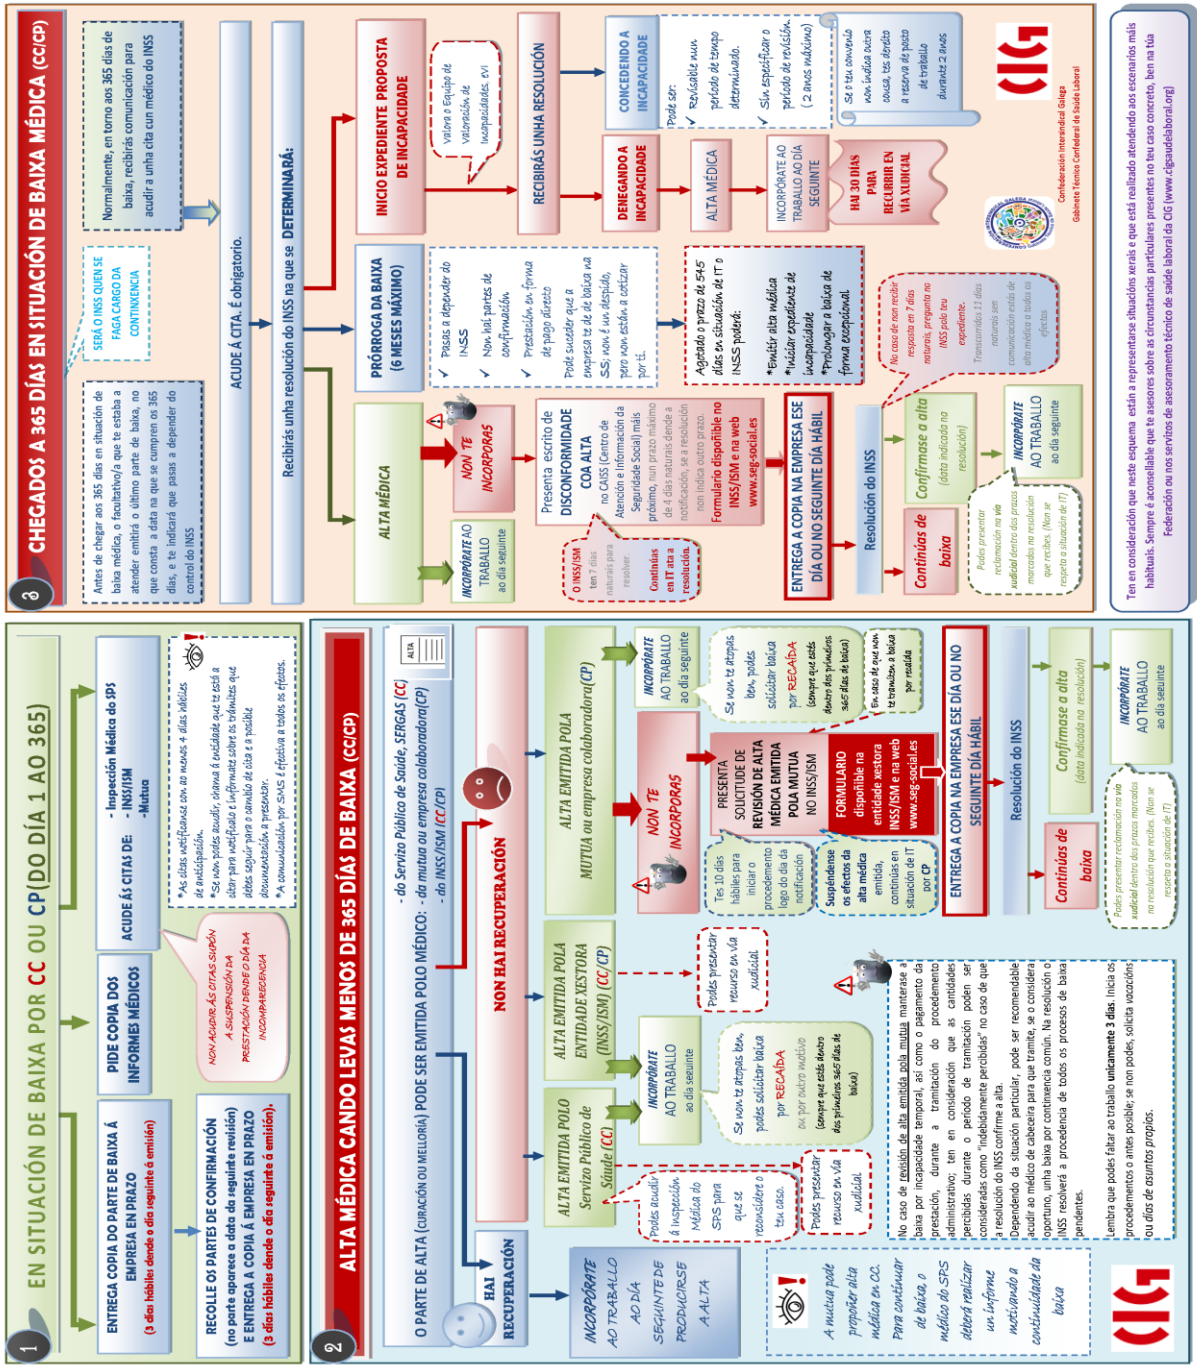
EN SITUACIÓN DE BAIXA POR CC OU CP(DO DÍA 1 AO 365)

1

ENTREGA COPIA DO PARTE DE BAIXA Á EMPRESA EN PRAZO (3 días hábiles dende o día seguinte á emisión)

RECOLLE OS PARTES DE CONFIRMACIÓN (no parte aparece a data da seguinte revisión) E ENTREGA A COPIA Á EMPRESA EN PRAZO (3 días hábiles dende o día seguinte á emisión).

PIDE COPIA DOS INFORMES MÉDICOS

NON ACUDIR ÁS CITAS SUPÓN A SUSPENSIÓN DA PRESTACIÓN DENDE O DÍA DA INCOMPARECENCIA

ACUDE ÁS CITAS DE:

- Inspección Médica do SPS
- INSS/ISM
-Mutua

*As citas notificanse con ao menos 4 días hábiles de antelación.
*Se non podes acudir, chama á entidade que te está a citar para notificalo e infórmate sobre os trámites que debes seguir para o cambio de cita e a posible documentación a presentar.
*A comunicación por SMS é efectiva a todos os efectos.

2

ALTA MÉDICA CANDO LEVAS MENOS DE 365 DÍAS DE BAIXA (CC/CP)

O PARTE DE ALTA (CURACIÓN OU MELLORÍA) PODE SER EMITIDA POLO MÉDICO: - do Servizo Público de Saúde, SERGAS (CC) - da mutua ou empresa colaboradora(CP) - do INSS/ISM (CC/CP)

ALTA

HAI RECUPERACIÓN

INCORPÓRATE AO TRABALLO AO DÍA SEGUINTE DE PRODUCIRSE A ALTA

NON HAI RECUPERACIÓN

ALTA EMITIDA POLO Servizo Público de Saúde (CC)

Podes acudir á Inspección Médica do SPS para que se reconsidere o teu caso.

Podes presentar recurso en vía xudicial

INCORPÓRATE AO TRABALLO ao día seguinte

Se non te atopas ben, podes solicitar baixa por RECAÍDA ou por outro motivo (sempre que estés dentro dos primeiros 365 días de baixa)

ALTA EMITIDA POLA ENTIDADE XESTORA (INSS/ISM) (CC/CP)

Podes presentar recurso en vía xudicial

ALTA EMITIDA POLA MUTUA ou empresa colaboradora(CP)

INCORPÓRATE AO TRABALLO ao día seguinte

Se non te atopas ben, podes solicitar baixa por RECAÍDA (sempre que estés dentro dos primeiros 365 días de baixa)

En caso de que non te tramiten a baixa por recaída

NON TE INCORPORAS

Tes 10 días hábiles para iniciar o procedemento logo do día da notificación.

Suspéndense os efectos da alta médica emitida, continúas en situación de IT por CP

PRESENTA SOLICITUDE DE REVISIÓN DE ALTA MÉDICA EMITIDA POLA MUTUA NO INSS/ISM

FORMULARIO disponible na entidade xestora INSS/ISM e na web www.seg-social.es

ENTREGA A COPIA NA EMPRESA ESE DÍA OU NO SEGUINTE DÍA HÁBIL

Resolución do INSS

Continúas de baixa

Confírmase a alta (data indicada na resolución)

INCORPÓRATE AO TRABALLO ao día seguinte

Podes presentar reclamación na vía xudicial dentro dos prazos marcados na resolución que recibes. (Non se respecta a situación de IT)

No caso de revisión de alta emitida pola mutua mantense a baixa por incapacidade temporal, así como o pagamento da prestación, durante a tramitación do procedemento administrativo; ten en consideración que as cantidades percibidas durante o período de tramitación poden ser consideradas como "indebidamente percibidas" no caso de que a resolución do INSS confirme a alta.
Dependendo da situación particular, pode ser recomendable acudir ao médico de cabeceira para que tramite, se o considera oportuno, unha baixa por continxencia común. Na resolución o INSS resolverá a procedencia de todos os procesos de baixa pendentes.

Lembra que podes faltar ao traballo unicamente 3 días. Inicia os procedementos o antes posible; se non podes, solicita vacacións ou días de asuntos propios.

A mutua pode propoñer alta médica en CC. Para continuar de baixa, o médico do SPS deberá realizar un informe motivando a continuidade da baixa

3

CHEGADOS A 365 DÍAS EN SITUACIÓN DE BAIXA MÉDICA (CC/CP)

Antes de chegar aos 365 días en situación de baixa médica, o facultativo/a que te estaba a atender emitirá o último parte de baixa, no que consta a data na que se cumpren os 365 días, e te indicará que pasas a depender do control do INSS

SERÁ O INSS QUEN SE FAGA CARGO DA CONTINXENCIA

Normalmente, en torno aos 365 días de baixa, recibirás comunicación para acudir a unha cita cun médico do INSS

ACUDE Á CITA. É obrigatorio.

Recibirás unha resolución do INSS na que se DETERMINARÁ:

ALTA MÉDICA

INCORPÓRATE AO TRABALLO ao día seguinte

NON TE INCORPORAS

Presenta escrito de DISCONFORMIDADE COA ALTA no CAISS (Centro de Atención e Información da Seguridade Social) máis próximo, nun prazo máximo de 4 días naturais dende a notificación, se a resolución non indica outro prazo. Formulario disponible no INSS/ISM e na web www.seg-social.es

O INSS/ISM ten 7 días naturais para resolver.

Continúas en IT ata a resolución.

ENTREGA A COPIA NA EMPRESA ESE DÍA OU NO SEGUINTE DÍA HÁBIL

Resolución do INSS

Continúas de baixa

Confírmase a alta (data indicada na resolución)

INCORPÓRATE AO TRABALLO ao día seguinte

Podes presentar reclamación na vía xudicial dentro dos prazos marcados na resolución que recibes. (Non se respecta a situación de IT)

No caso de non recibir resposta en 7 días naturais, pregunta no INSS polo teu expediente. Transcorridos 11 días naturais sen comunicación estás de alta médica a todos os efectos

PRÓRROGA DA BAIXA (6 MESES MÁXIMO)

✓ Pasas a depender do INSS
✓ Non hai partes de confirmación
✓ Prestación en forma de pago directo
Pode suceder que a empresa te de de baixa na SS, non é un despido, pero non están a cotizar por ti.

Esgotado o prazo de 545 días en situación de IT o INSS poderá:
*Emitir alta médica
*Iniciar expediente de incapacidade
*Prolongar a baixa de forma excepcional

INICIO EXPEDIENTE PROPOSTA DE INCAPACIDADE

Valora o Equipo de Valoración de Incapacidades EVI

RECIBIRÁS UNHA RESOLUCIÓN

DENEGANDO A INCAPACIDADE

ALTA MÉDICA

INCORPÓRATE AO TRABALLO AO DÍA SEGUINTE

HAI 30 DÍAS PARA RECURRIR EN VÍA XUDICIAL

CONCEDENDO A INCAPACIDADE

Pode ser:
✓ Revisable nun período de tempo determinado.
✓ Sin especificar o período de revisión. (2 anos máximo)

Se o teu convenio non indica outra cousa, tes dereito a reserva de posto de traballo durante 2 anos

CIG

Confederación Intersindical Galega
Gabinete Técnico Confederal de Saúde Laboral

Ten en consideración que neste esquema están a representarse situacións xerais e que está realizado atendendo aos escenarios máis habituais. Sempre é aconsellable que te asesores sobre as circunstancias particulares presentes no teu caso concreto, ben na túa Federación ou nos servizos de asesoramento técnico de saúde laboral da CIG (www.cigsaudelaboral.org)